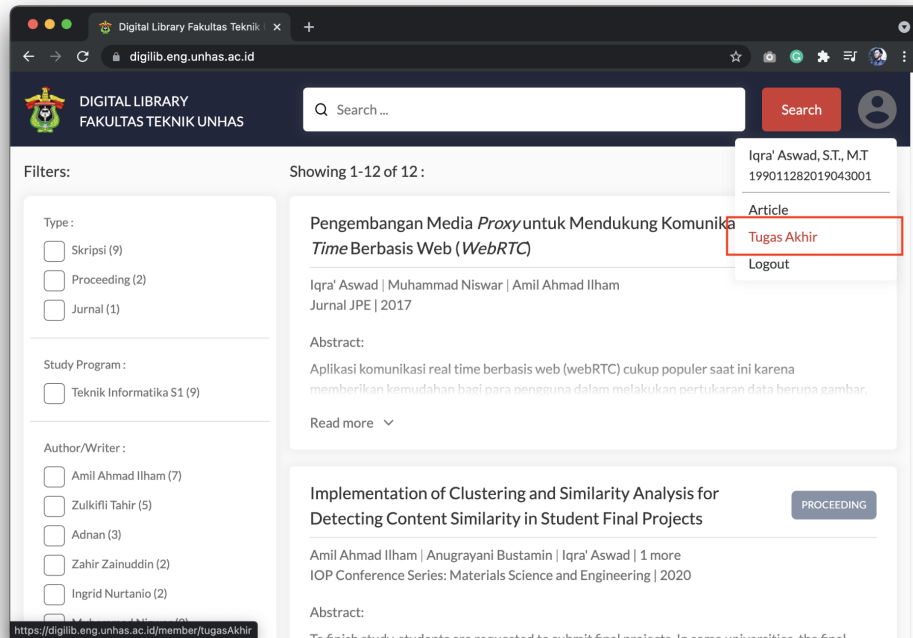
Digital Library Fakultas Teknik

digilib.eng.unhas.ac.id

DIGITAL LIBRARY
FAKULTAS TEKNIK UNHAS

Search ...

Search

Iqra' Aswad, S.T., M.T
199011282019043001

Article

Tugas Akhir

Logout

Filters:

Type :

Skripsi (9)

Proceeding (2)

Jurnal (1)

Study Program :

Teknik Informatika S1 (9)

Author/Writer :

Amil Ahmad Ilham (7)

Zulkifli Tahir (5)

Adnan (3)

Zahir Zainuddin (2)

Ingrid Nurtanio (2)

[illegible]

Showing 1-12 of 12 :

Pengembangan Media *Proxy* untuk Mendukung Komunika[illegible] *Time* Berbasis Web (*WebRTC*)

Iqra' Aswad | Muhammad Niswar | Amil Ahmad Ilham
Jurnal JPE | 2017

Abstract:

Aplikasi komunikasi real time berbasis web (webRTC) cukup populer saat ini karena memberikan kemudahan bagi para pengguna dalam melakukan pertukaran data berupa gambar,

Read more

Implementation of Clustering and Similarity Analysis for Detecting Content Similarity in Student Final Projects

PROCEEDING

Amil Ahmad Ilham | Anugrayani Bustamin | Iqra' Aswad | 1 more
IOP Conference Series: Materials Science and Engineering | 2020

Abstract:

https://digilib.eng.unhas.ac.id/member/tugasAkhir